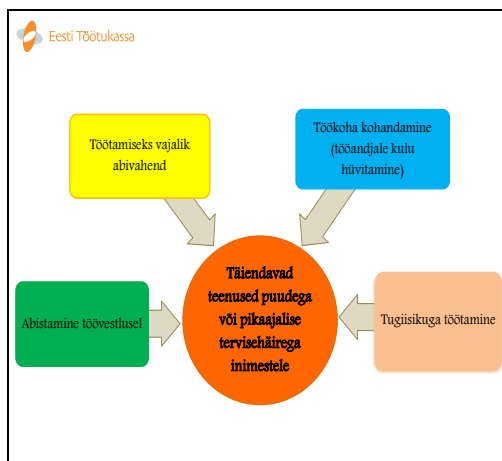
Eesti Töötukassa

Töötamiseks vajalik abivahend

Töökoha kohandamine (tööandjale kulu hüvitamine)

Abistamine töövestlusel

Täiendavad teenused puudega või pikaajalise tervisehäirega inimestele

Tugiisikuga töötamine